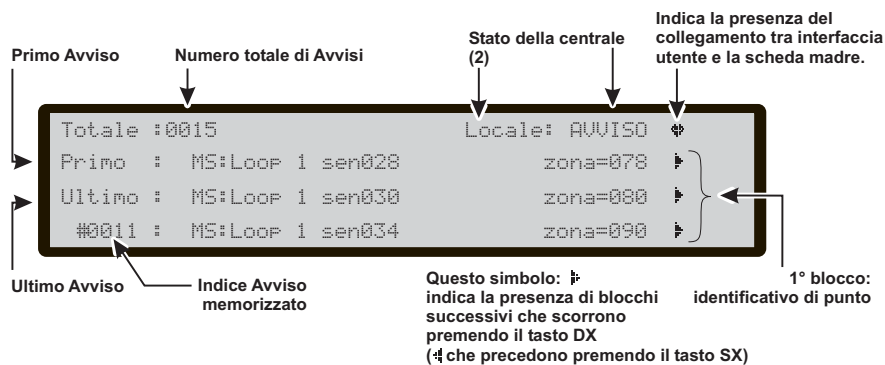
Indica la presenza del collegamento tra interfaccia utente e la scheda madre.

Primo Avviso

Numero totale di Avvisi

Stato della centrale (2)

| Totale :0015 | Locale: AVVISO |
|---|---|
| Primo : MS:Loop 1 sen028 | zona=078 |
| Ultimo : MS:Loop 1 sen030 | zona=080 |
| #0011 : MS:Loop 1 sen034 | zona=090 |

Ultimo Avviso

Indice Avviso memorizzato

Questo simbolo: indica la presenza di blocchi successivi che scorrono premendo il tasto DX ( che precedono premendo il tasto SX)

1° blocco: identificativo di punto